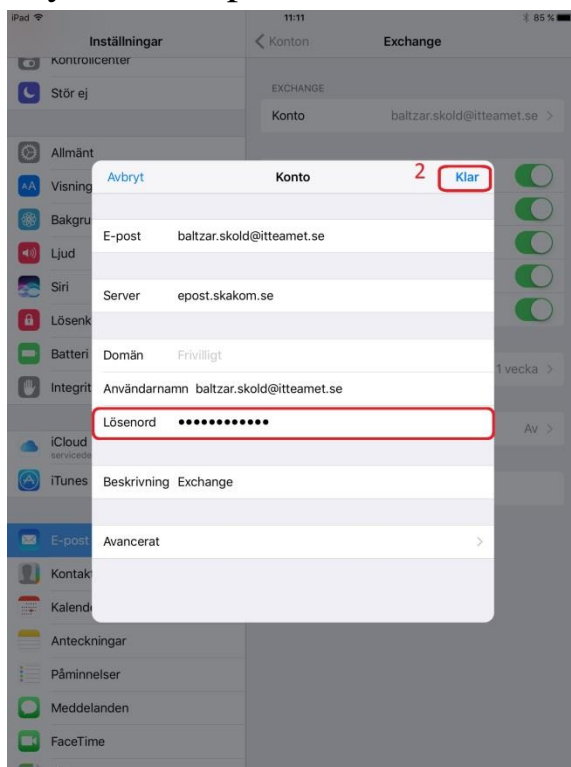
iPad 11:11 85 %

Inställningar

Kontrollcenter

Stör ej

Allmänt

Visning

Bakgru

Ljud

Siri

Lösenk

Batteri

Integrit

iCloud
servicede

iTunes

E-post

Kontakt

Kalend

Anteckningar

Påminnelser

Meddelanden

FaceTime

Konton Exchange

EXCHANGE

Konto baltzar.skold@itteamet.se >

1 vecka >

Av >

Avbryt Konto 2 Klar

E-post baltzar.skold@itteamet.se

Server epost.skakom.se

Domän Frivilligt

Användarnamn baltzar.skold@itteamet.se

Lösenord ••••••••••••

Beskrivning Exchange

Avancerat >